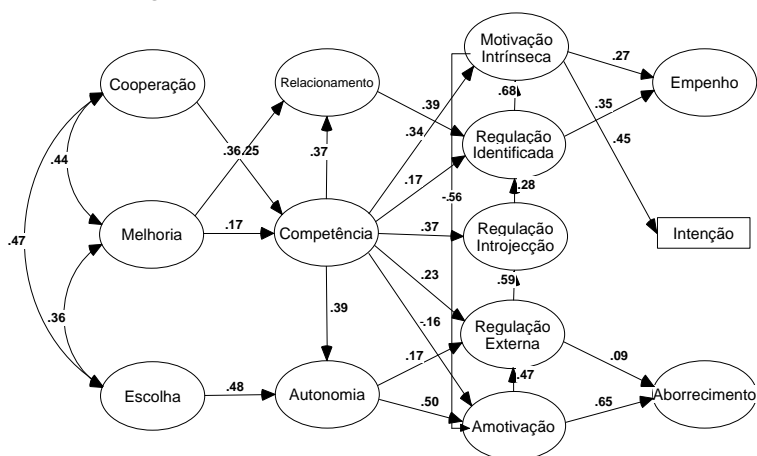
Cooperação

Relacionamento

Motivação Intrínseca

Empenho

.27

.68

.35

.39

.34

.45

.44

.36

.25

.37

Regulação Identificada

.47

.17

-.56

.28

Melhoria

.17

Competência

.37

Regulação Introjecção

Intenção

.59

.23

.36

.39

-.16

Regulação Externa

.17

.09

.47

Escolha

.48

Autonomia

.50

.65

Aborrecimento

Amotivação